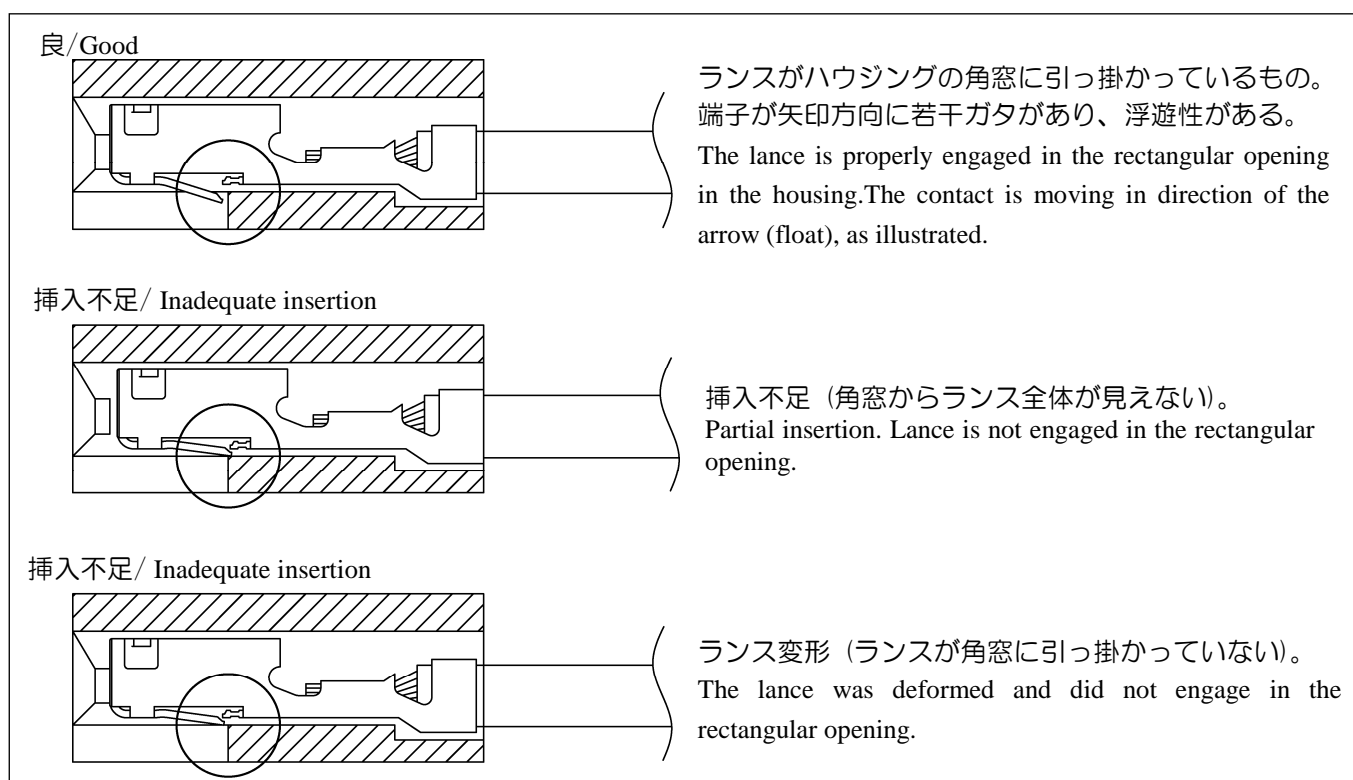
良/Good

ランスがハウジングの角窓に引っ掛かっているもの。端子が矢印方向に若干ガタがあり、浮遊性がある。
The lance is properly engaged in the rectangular opening in the housing.The contact is moving in direction of the arrow (float), as illustrated.

挿入不足/ Inadequate insertion

挿入不足（角窓からランス全体が見えない）。
Partial insertion. Lance is not engaged in the rectangular opening.

挿入不足/ Inadequate insertion

ランス変形（ランスが角窓に引っ掛かっていない）。
The lance was deformed and did not engage in the rectangular opening.